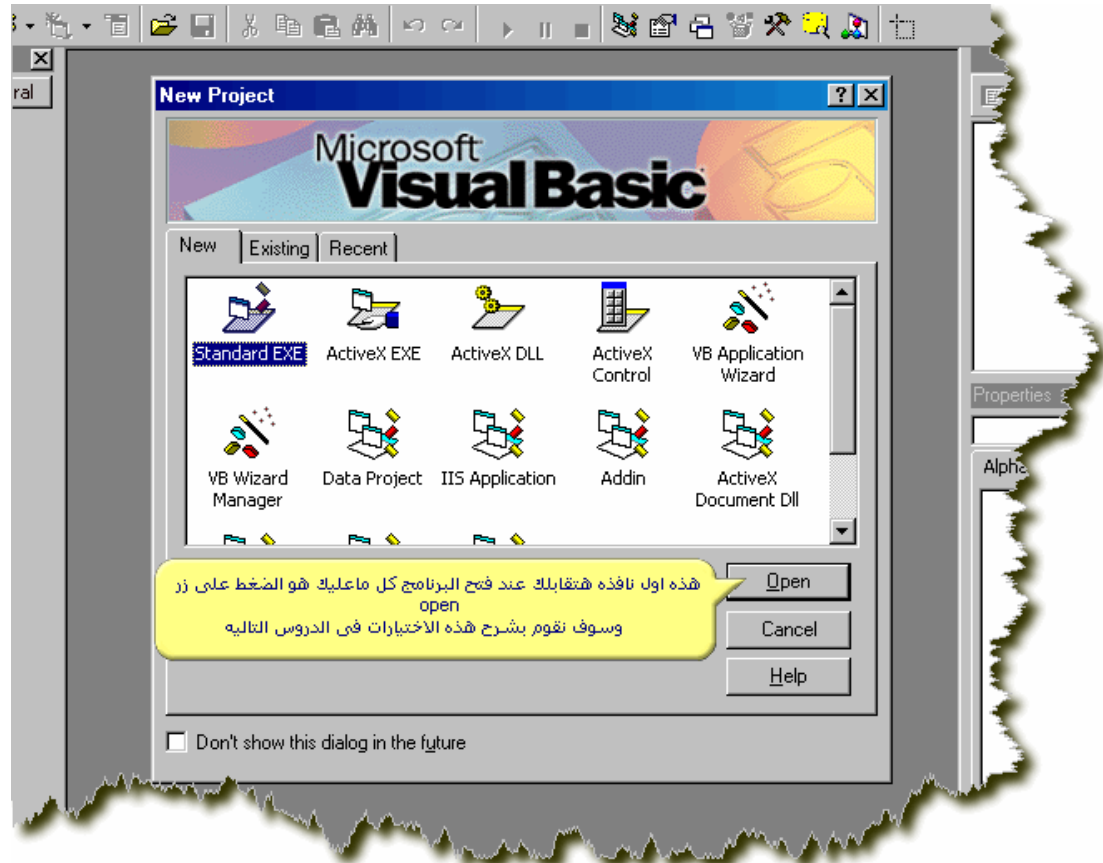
ral

New Project

Microsoft Visual Basic

New | Existing | Recent

Standard EXE
ActiveX EXE
ActiveX DLL
ActiveX Control
VB Application Wizard
VB Wizard Manager
Data Project
IIS Application
Addin
ActiveX Document Dll

هذه اول نافذه هتقابلك عند فتح البرنامج كل ماعليك هو الضغط على زر open
وسوف نقوم بشرح هذه الاختيارات فى الدروس التاليه

Open
Cancel
Help

Don't show this dialog in the future

Properties
Alpha